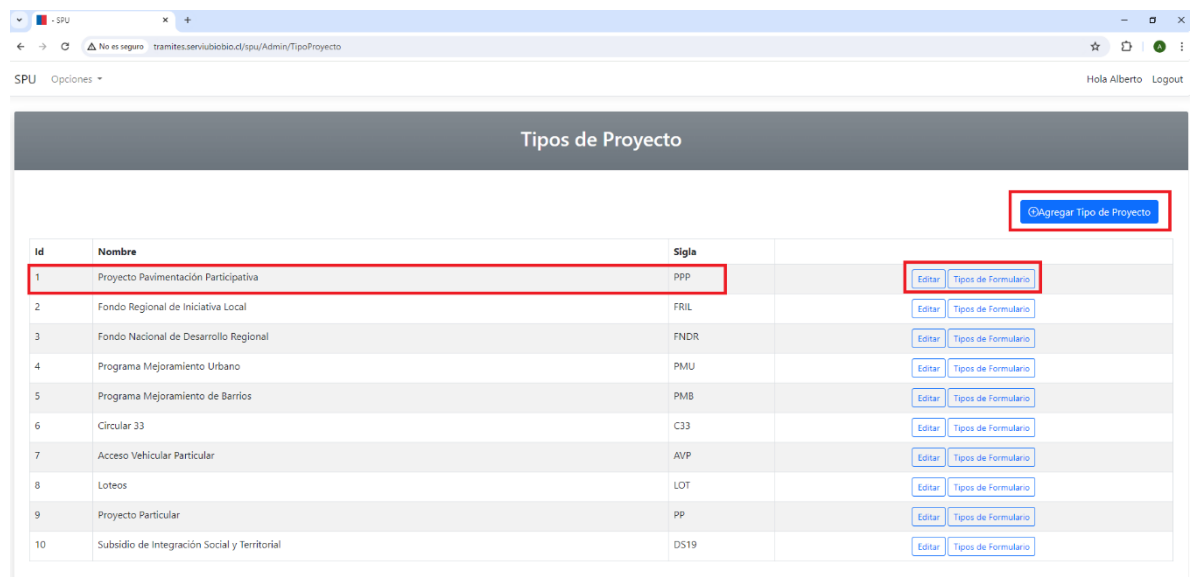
- SPU

No es seguro tramites.serviubiobio.cl/spu/Admin/TipoProyecto

SPU Opciones

Hola Alberto Logout

Tipos de Proyecto

⊕Agregar Tipo de Proyecto

| Id | Nombre | Sigla | |
|---|---|---|---|
| 1 | Proyecto Pavimentación Participativa | PPP | Editar Tipos de Formulario |
| 2 | Fondo Regional de Iniciativa Local | FRIL | Editar Tipos de Formulario |
| 3 | Fondo Nacional de Desarrollo Regional | FNDR | Editar Tipos de Formulario |
| 4 | Programa Mejoramiento Urbano | PMU | Editar Tipos de Formulario |
| 5 | Programa Mejoramiento de Barrios | PMB | Editar Tipos de Formulario |
| 6 | Circular 33 | C33 | Editar Tipos de Formulario |
| 7 | Acceso Vehicular Particular | AVP | Editar Tipos de Formulario |
| 8 | Loteos | LOT | Editar Tipos de Formulario |
| 9 | Proyecto Particular | PP | Editar Tipos de Formulario |
| 10 | Subsidio de Integración Social y Territorial | DS19 | Editar Tipos de Formulario |